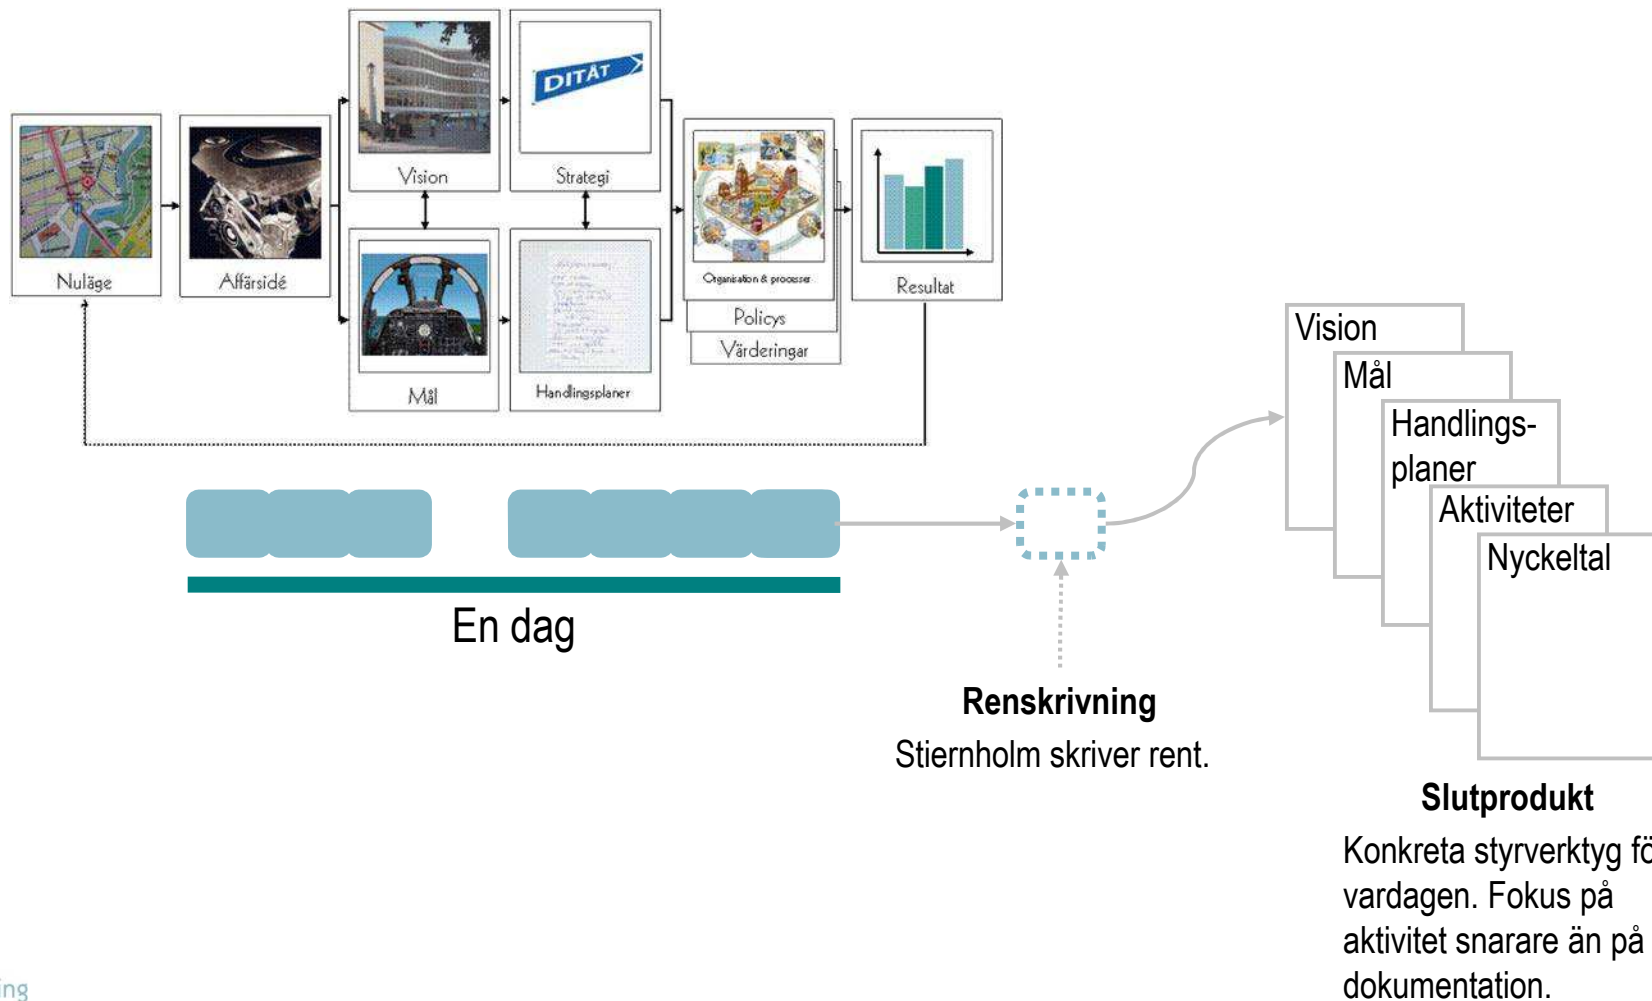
Nuläge

Affärsidé

Vision

Strategi

DITÅT

Mål

Handlingsplaner

Organisation & processer

Policys

Värderingar

Resultat

Vision

Mål

Handlingsplaner

Aktiviteter

Nyckeltal

En dag

**Renskrivning**
Stiernholm skriver rent.

**Slutprodukt**
Konkreta styrverktyg fö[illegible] vardagen. Fokus på aktivitet snarare än på dokumentation.

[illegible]ing